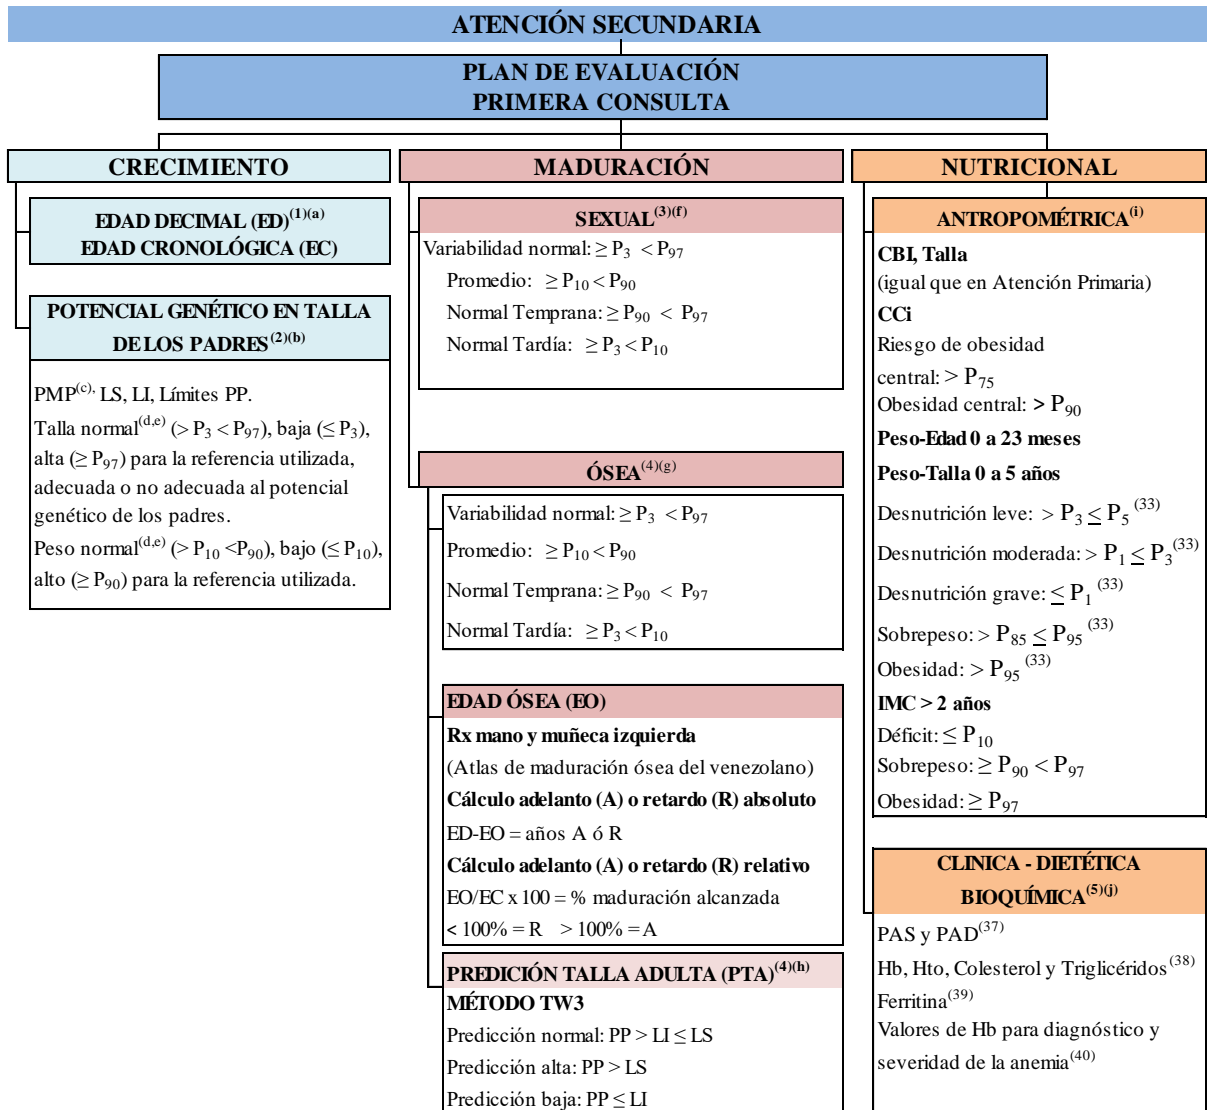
ATENCIÓN SECUNDARIA

PLAN DE EVALUACIÓN
PRIMERA CONSULTA

CRECIMIENTO

EDAD DECIMAL (ED)$^{(1)(a)}$
EDAD CRONOLÓGICA (EC)

POTENCIAL GENÉTICO EN TALLA DE LOS PADRES$^{(2)(b)}$

PMP$^{(c),}$ LS, LI, Límites PP.
Talla normal$^{(d,e)}$ (> $P_3$ < $P_{97}$), baja (≤ $P_3$), alta (≥ $P_{97}$) para la referencia utilizada, adecuada o no adecuada al potencial genético de los padres.
Peso normal$^{(d,e)}$ (> $P_{10}$ <$P_{90}$), bajo (≤ $P_{10}$), alto (≥ $P_{90}$) para la referencia utilizada.

MADURACIÓN

SEXUAL$^{(3)(f)}$
Variabilidad normal: ≥ $P_3$ < $P_{97}$
Promedio: ≥ $P_{10}$ < $P_{90}$
Normal Temprana: ≥ $P_{90}$ < $P_{97}$
Normal Tardía: ≥ $P_3$ < $P_{10}$

ÓSEA$^{(4)(g)}$
Variabilidad normal: ≥ $P_3$ < $P_{97}$
Promedio: ≥ $P_{10}$ < $P_{90}$
Normal Temprana: ≥ $P_{90}$ < $P_{97}$
Normal Tardía: ≥ $P_3$ < $P_{10}$

EDAD ÓSEA (EO)
Rx mano y muñeca izquierda
(Atlas de maduración ósea del venezolano)
Cálculo adelanto (A) o retardo (R) absoluto
ED-EO = años A ó R
Cálculo adelanto (A) o retardo (R) relativo
EO/EC x 100 = % maduración alcanzada
< 100% = R > 100% = A

PREDICIÓN TALLA ADULTA (PTA)$^{(4)(h)}$
MÉTODO TW3
Predicción normal: PP > LI ≤ LS
Predicción alta: PP > LS
Predicción baja: PP ≤ LI

NUTRICIONAL

ANTROPOMÉTRICA$^{(i)}$
CBI, Talla
(igual que en Atención Primaria)
CCi
Riesgo de obesidad central: > $P_{75}$
Obesidad central: > $P_{90}$
Peso-Edad 0 a 23 meses
Peso-Talla 0 a 5 años
Desnutrición leve: > $P_3$ ≤ $P_5$ $^{(33)}$
Desnutrición moderada: > $P_1$ ≤ $P_3$$^{(33)}$
Desnutrición grave: ≤ $P_1$ $^{(33)}$
Sobrepeso: > $P_{85}$ ≤ $P_{95}$ $^{(33)}$
Obesidad: > $P_{95}$ $^{(33)}$
IMC > 2 años
Déficit: ≤ $P_{10}$
Sobrepeso: ≥ $P_{90}$ < $P_{97}$
Obesidad: ≥ $P_{97}$

CLINICA - DIETÉTICA
BIOQUÍMICA$^{(5)(j)}$
PAS y PAD$^{(37)}$
Hb, Hto, Colesterol y Triglicéridos$^{(38)}$
Ferritina$^{(39)}$
Valores de Hb para diagnóstico y severidad de la anemia$^{(40)}$